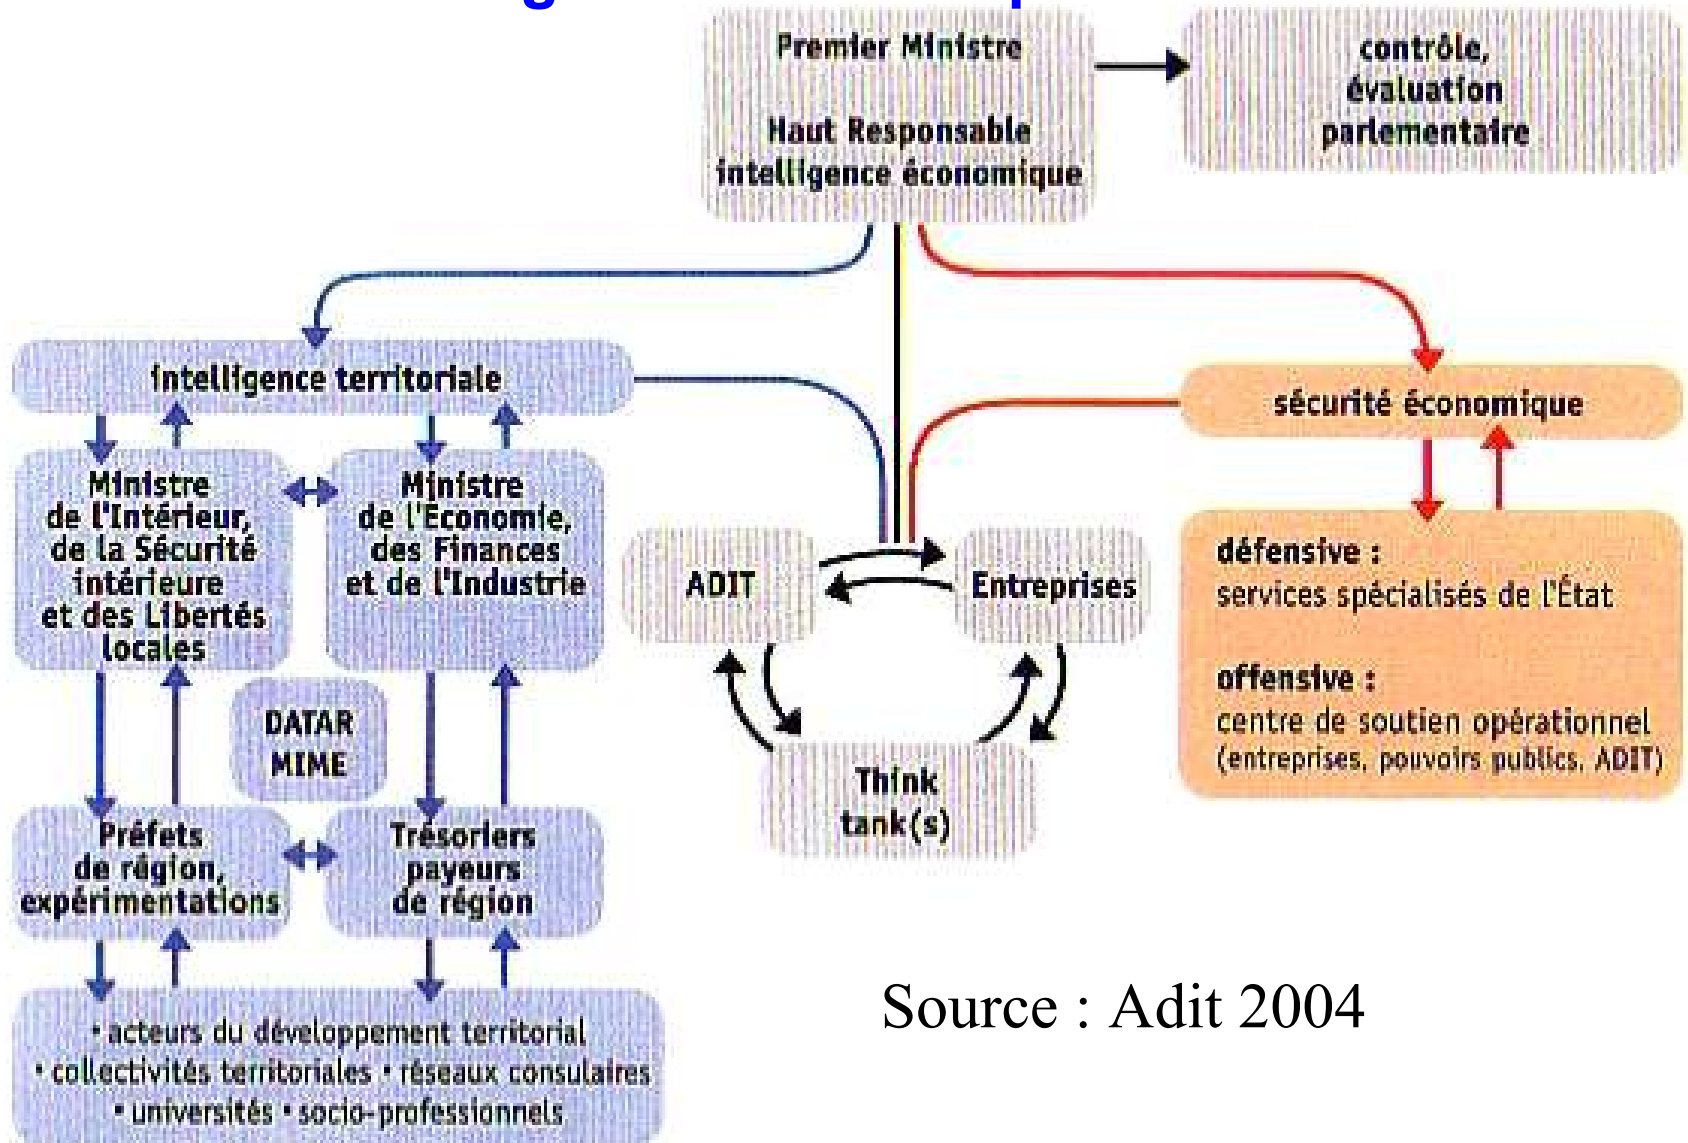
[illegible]

Premier Ministre

Haut Responsable intelligence économique

contrôle, évaluation parlementaire

intelligence territoriale

sécurité économique

Ministre de l'Intérieur, de la Sécurité intérieure et des Libertés locales

Ministre de l'Economie, des Finances et de l'Industrie

ADIT

Entreprises

défensive : services spécialisés de l'État

offensive : centre de soutien opérationnel (entreprises, pouvoirs publics, ADIT)

DATAR MIME

Think tank(s)

Préfets de région, expérimentations

Trésoriers payeurs de région

• acteurs du développement territorial • collectivités territoriales • réseaux consulaires • universités • socio-professionnels

Source : Adit 2004